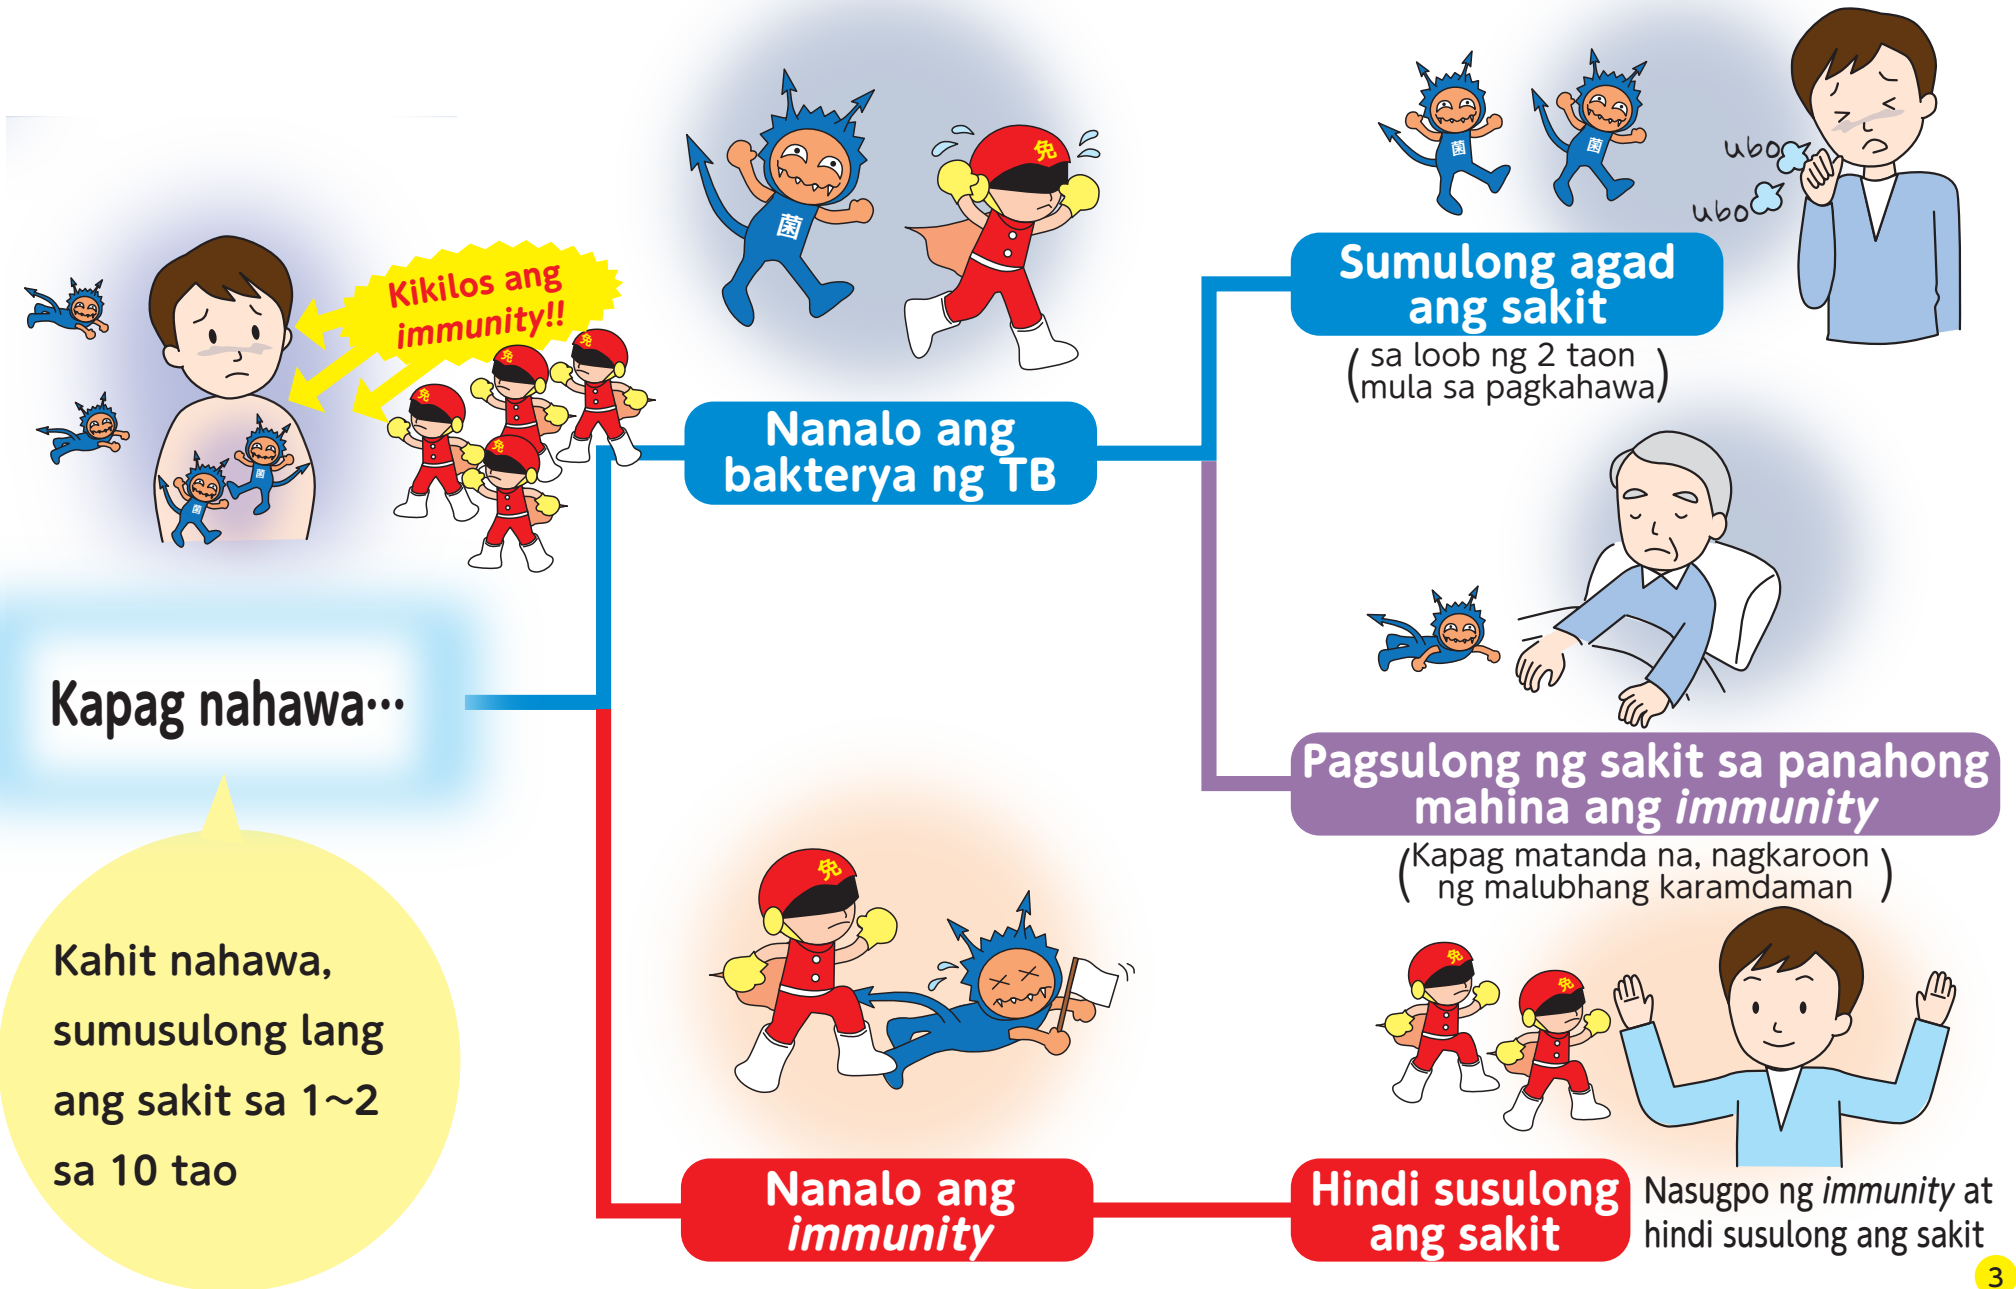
Kikilos ang immunity!!

Kapag nahawa…

Kahit nahawa, sumusulong lang ang sakit sa 1~2 sa 10 tao

Nanalo ang bakterya ng TB

Nanalo ang *immunity*

ubo

ubo

Sumulong agad ang sakit

(sa loob ng 2 taon mula sa pagkahawa)

Pagsulong ng sakit sa panahong mahina ang *immunity*

(Kapag matanda na, nagkaroon ng malubhang karamdaman)

Hindi susulong ang sakit

Nasugpo ng *immunity* at hindi susulong ang sakit

3